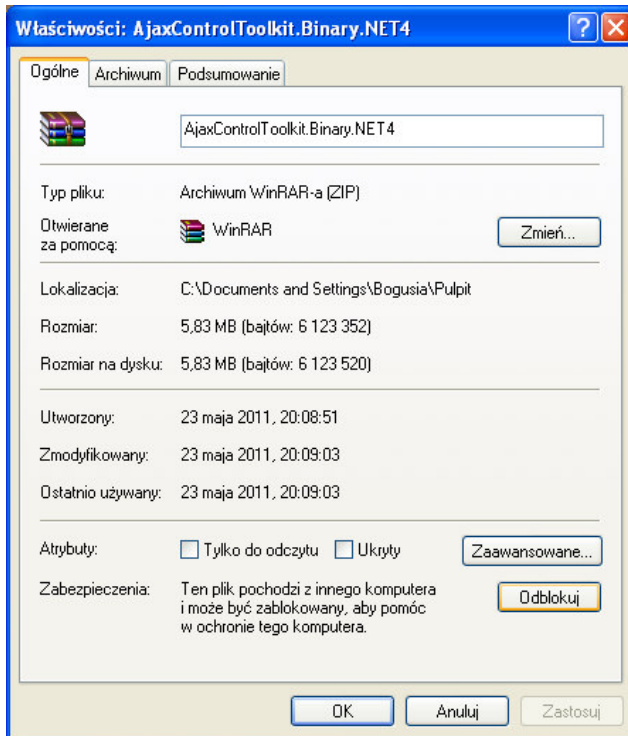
Właściwości: AjaxControlToolkit.Binary.NET4

Ogólne | Archiwum | Podsumowanie

AjaxControlToolkit.Binary.NET4

Typ pliku: Archiwum WinRAR-a (ZIP)

Otwierane za pomocą: WinRAR

Zmień...

Lokalizacja: C:\Documents and Settings\Bogusia\Pulpit

Rozmiar: 5,83 MB (bajtów: 6 123 352)

Rozmiar na dysku: 5,83 MB (bajtów: 6 123 520)

Utworzony: 23 maja 2011, 20:08:51

Zmodyfikowany: 23 maja 2011, 20:09:03

Ostatnio używany: 23 maja 2011, 20:09:03

Atrybuty: Tylko do odczytu Ukryty

Zaawansowane...

Zabezpieczenia: Ten plik pochodzi z innego komputera i może być zablokowany, aby pomóc w ochronie tego komputera.

Odblokuj

OK Anuluj Zastosuj